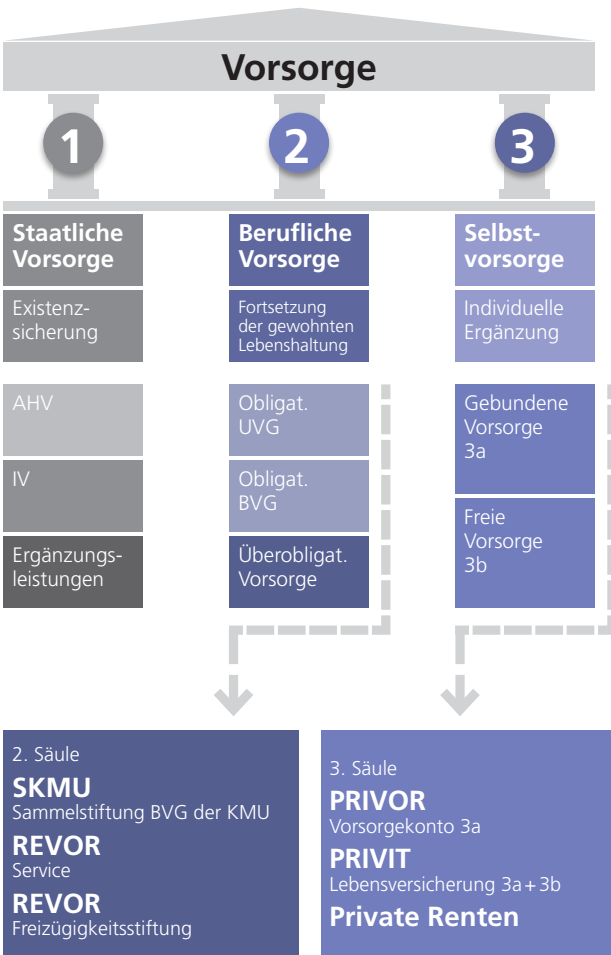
Vorsorge

1

2

3

Staatliche Vorsorge

Existenzsicherung

AHV

IV

Ergänzungsleistungen

Berufliche Vorsorge

Fortsetzung der gewohnten Lebenshaltung

Obligat. UVG

Obligat. BVG

Überobligat. Vorsorge

Selbstvorsorge

Individuelle Ergänzung

Gebundene Vorsorge 3a

Freie Vorsorge 3b

2. Säule

SKMU
Sammelstiftung BVG der KMU

REVOR
Service

REVOR
Freizügigkeitsstiftung

3. Säule

PRIVOR
Vorsorgekonto 3a

PRIVIT
Lebensversicherung 3a + 3b

Private Renten